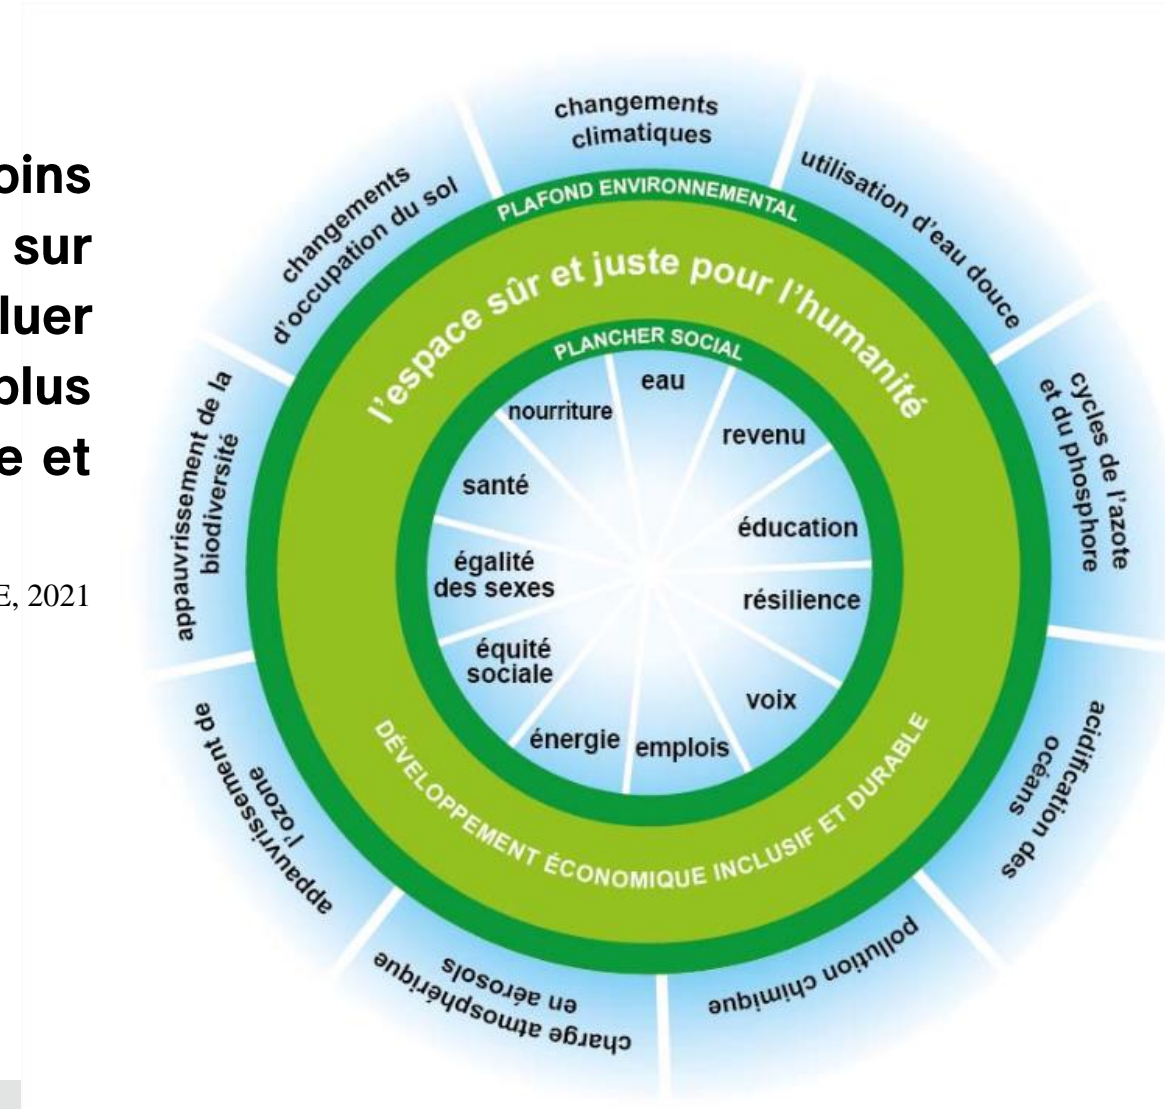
oins
sur
luer
plus
e et

E, 2021

changements climatiques

utilisation d'eau douce

cycles de l'azote et du phosphore

acidification des océans

pollution chimique

charge atmosphérique en aérosols

appauvrissement de l'ozone

appauvrissement de la biodiversité

changements d'occupation du sol

PLAFOND ENVIRONNEMENTAL

l'espace sûr et juste pour l'humanité

PLANCHER SOCIAL

eau

revenu

éducation

résilience

voix

emplois

énergie

équité sociale

égalité des sexes

santé

nourriture

DÉVELOPPEMENT ÉCONOMIQUE INCLUSIF ET DURABLE